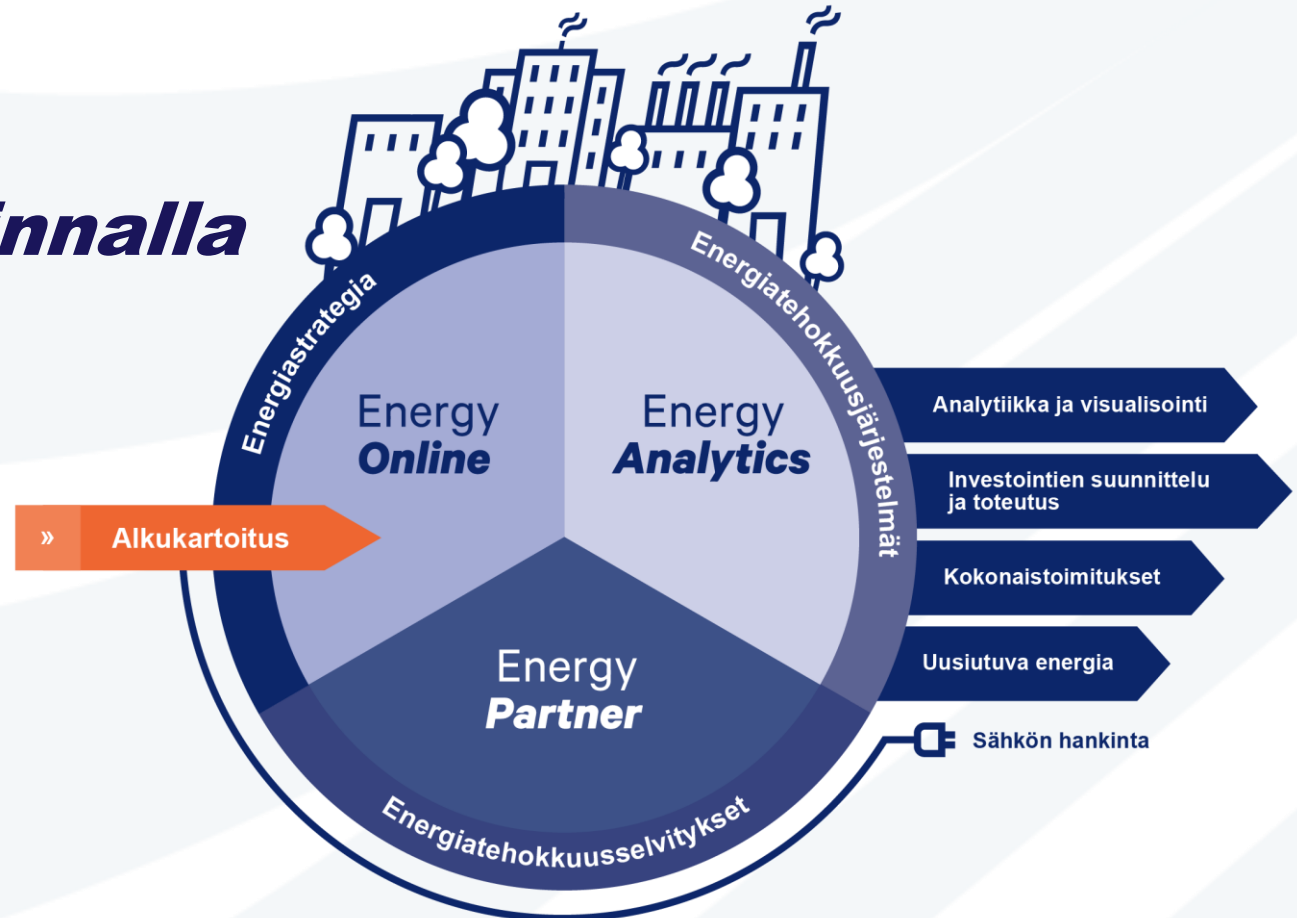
innalla

Energiastrategia

Energiatehokkuusjärjestelmät

Energy
Online

Energy
Analytics

Energy
Partner

» Alkukartoitus

Analytiikka ja visualisointi

Investointien suunnittelu ja toteutus

Kokonaistoimitukset

Uusiutuva energia

Sähkön hankinta

Energiatehokkuusselvitykset